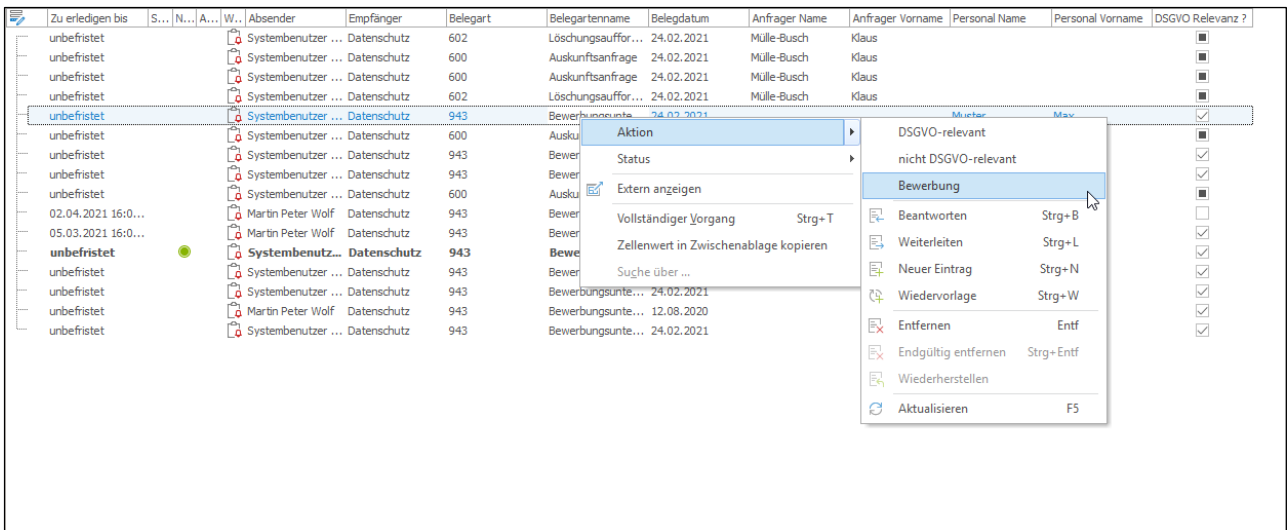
| Zu erledigen bis | S... | N... | A... | W... | Absender | Empfänger | Belegart | Belegartenname | Belegdatum | Anfrager Name | Anfrager Vorname | Personal Name | Personal Vorname | DSGVO Relevanz ? |
|---|---|---|---|---|---|---|---|---|---|---|---|---|---|---|
| unbefristet | | | | | Systembenutzer ... | Datenschutz | 602 | Löschungsauffor... | 24.02.2021 | Mülle-Busch | Klaus | | | |
| unbefristet | | | | | Systembenutzer ... | Datenschutz | 600 | Auskunftsanfrage | 24.02.2021 | Mülle-Busch | Klaus | | | |
| unbefristet | | | | | Systembenutzer ... | Datenschutz | 600 | Auskunftsanfrage | 24.02.2021 | Mülle-Busch | Klaus | | | |
| unbefristet | | | | | Systembenutzer ... | Datenschutz | 602 | Löschungsauffor... | 24.02.2021 | Mülle-Busch | Klaus | | | |
| unbefristet | | | | | Systembenutzer ... | Datenschutz | 943 | Bewerbungsunte... | 24.02.2021 | | | Muster | Max | |
| unbefristet | | | | | Systembenutzer ... | Datenschutz | 600 | Ausku | | | | | | |
| unbefristet | | | | | Systembenutzer ... | Datenschutz | 943 | Bewer | | | | | | |
| unbefristet | | | | | Systembenutzer ... | Datenschutz | 943 | Bewer | | | | | | |
| unbefristet | | | | | Systembenutzer ... | Datenschutz | 600 | Ausku | | | | | | |
| 02.04.2021 16:0... | | | | | Martin Peter Wolf | Datenschutz | 943 | Bewer | | | | | | |
| 05.03.2021 16:0... | | | | | Martin Peter Wolf | Datenschutz | 943 | Bewer | | | | | | |
| unbefristet | | | | | Systembenutz... | Datenschutz | 943 | Bewe | | | | | | |
| unbefristet | | | | | Systembenutzer ... | Datenschutz | 943 | Bewer | | | | | | |
| unbefristet | | | | | Systembenutzer ... | Datenschutz | 943 | Bewerbungsunte... | 24.02.2021 | | | | | |
| unbefristet | | | | | Martin Peter Wolf | Datenschutz | 943 | Bewerbungsunte... | 12.08.2020 | | | | | |
| unbefristet | | | | | Systembenutzer ... | Datenschutz | 943 | Bewerbungsunte... | 24.02.2021 | | | | | |

Aktion
Status
Extern anzeigen
Vollständiger Vorgang Strg+T
Zellenwert in Zwischenablage kopieren
Suche über ...

DSGVO-relevant
nicht DSGVO-relevant
Bewerbung
Beantworten Strg+B
Weiterleiten Strg+L
Neuer Eintrag Strg+N
Wiedervorlage Strg+W
Entfernen Entf
Endgültig entfernen Strg+Entf
Wiederherstellen
Aktualisieren F5